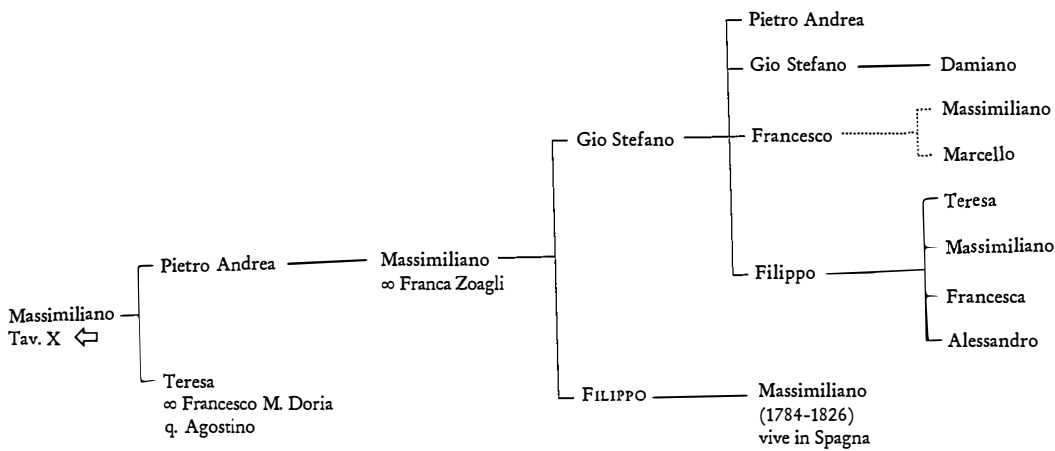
Massimiliano
Tav. X ⇦

Pietro Andrea

Teresa
∞ Francesco M. Doria
q. Agostino

Massimiliano
∞ Franca Zoagli

Gio Stefano

Filippo

Massimiliano
(1784-1826)
vive in Spagna

Pietro Andrea

Gio Stefano

Damiano

Francesco

Massimiliano

Marcello

Filippo

Teresa

Massimiliano

Francesca

Alessandro